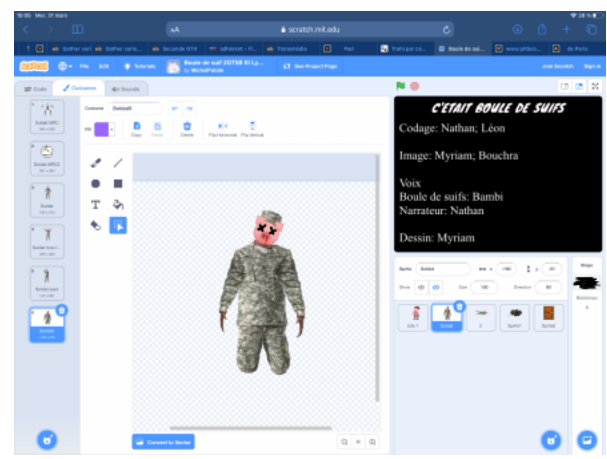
10:05 Mer. 31 mars

AA scratch.mit.edu

File Edit Tutorials Boule de suif 2GT6B Et Lp... by MichelPalicka See Project Page Join Scratch Sign in

Code Costumes Sounds

Costume Soldat6

Copy Paste Delete Flip Horizontal Flip Vertical

Convert to Vector

C'ETAIT BOULE DE SUIFS

Codage: Nathan; Léon

Image: Myriam; Bouchra

Voix
Boule de suifs: Bambi
Narrateur: Nathan

Dessin: Myriam

Sprite Soldat x y Show Size 100 Direction 90

Stage Backdrops